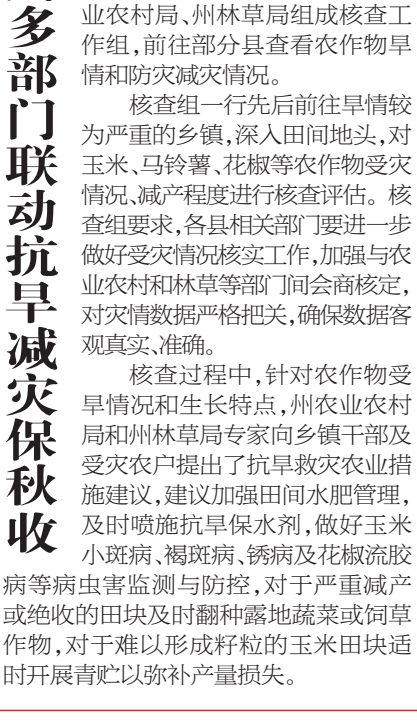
多部门联动抗旱减灾保秋收

业农村局、州林草局组成核查工作组，前往部分县查看农作物旱情和防灾减灾情况。

核查组一行先后前往旱情较为严重的乡镇，深入田间地头，对玉米、马铃薯、花椒等农作物受灾情况、减产程度进行核查评估。核查组要求，各县相关部门要进一步做好受灾情况核实工作，加强与农业农村和林草等部门间会商核定，对灾情数据严格把关，确保数据客观真实、准确。

核查过程中，针对农作物受旱情况和生长特点，州农业农村局和州林草局专家向乡镇干部及受灾农户提出了抗旱救灾农业措施建议，建议加强田间水肥管理，及时喷施抗旱保水剂，做好玉米小斑病、褐斑病、锈病及花椒流胶病等病虫害监测与防控，对于严重减产或绝收的田块及时翻种露地蔬菜或饲草作物，对于难以形成籽粒的玉米田块适时开展青贮以弥补产量损失。